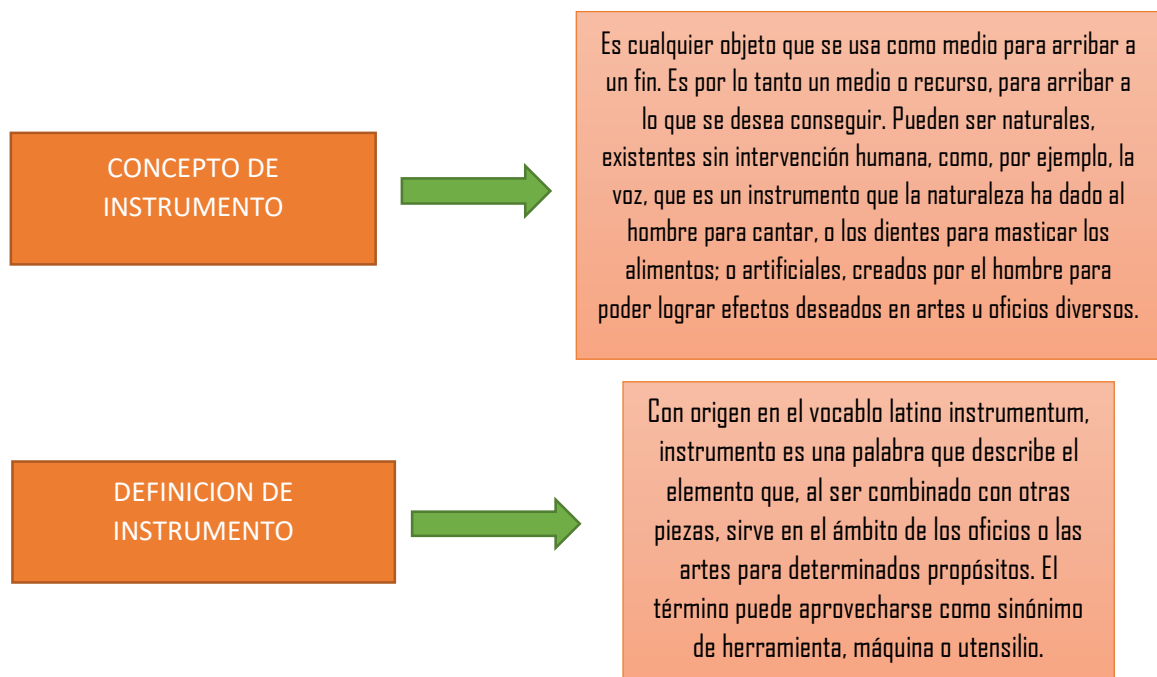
CONCEPTO DE INSTRUMENTO

Es cualquier objeto que se usa como medio para arribar a un fin. Es por lo tanto un medio o recurso, para arribar a lo que se desea conseguir. Pueden ser naturales, existentes sin intervención humana, como, por ejemplo, la voz, que es un instrumento que la naturaleza ha dado al hombre para cantar, o los dientes para masticar los alimentos; o artificiales, creados por el hombre para poder lograr efectos deseados en artes u oficios diversos.

DEFINICION DE INSTRUMENTO

Con origen en el vocablo latino instrumentum, instrumento es una palabra que describe el elemento que, al ser combinado con otras piezas, sirve en el ámbito de los oficios o las artes para determinados propósitos. El término puede aprovecharse como sinónimo de herramienta, máquina o utensilio.